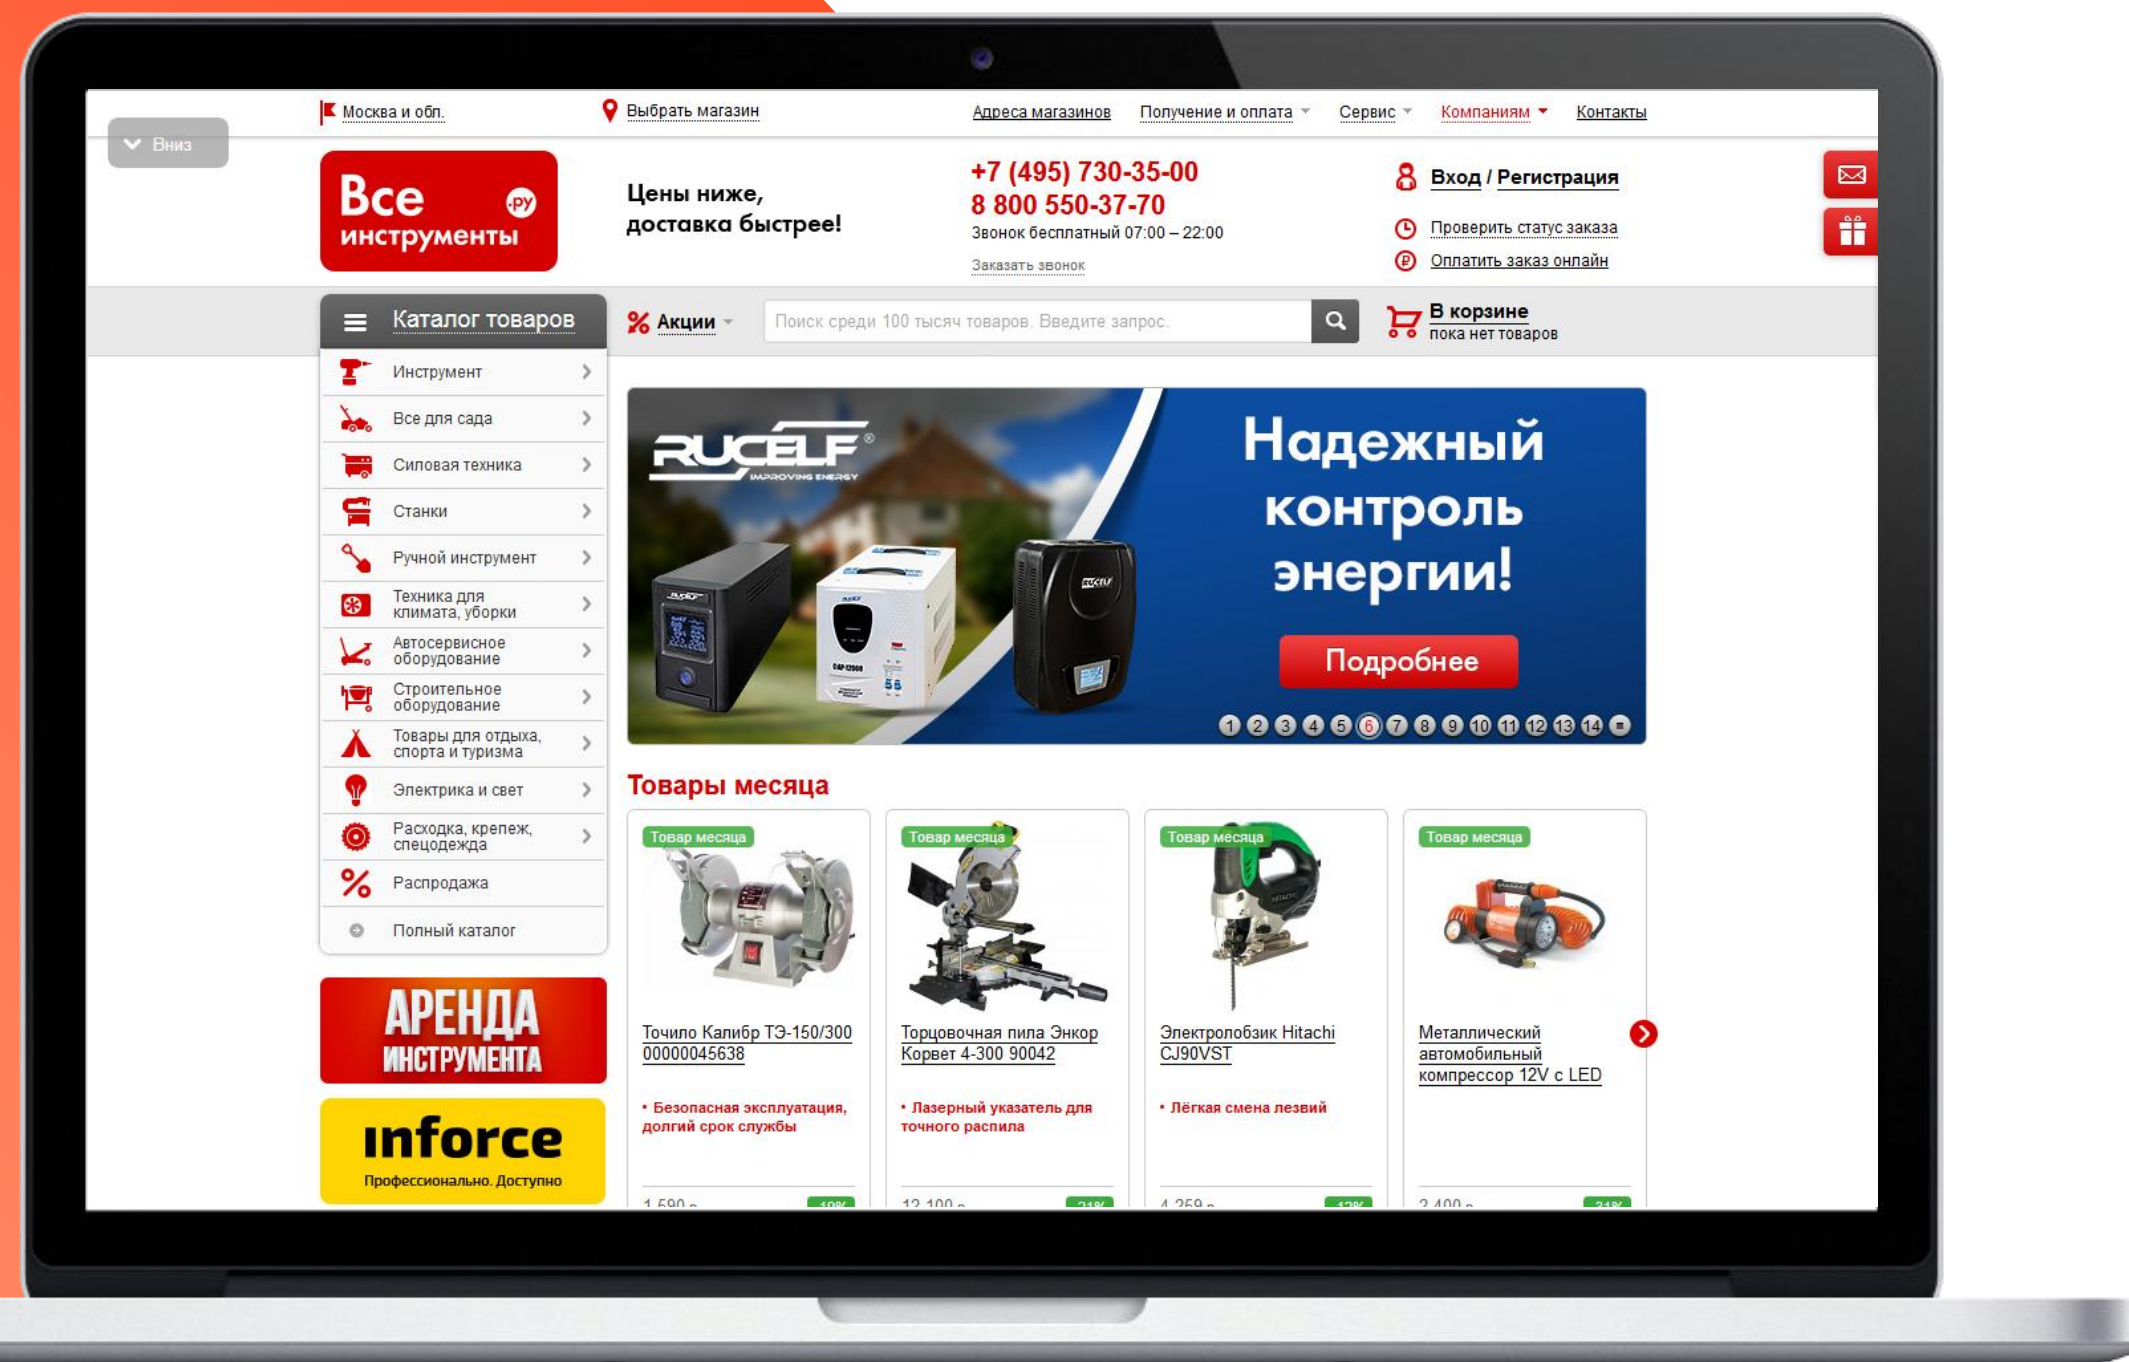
Вниз

Москва и обл.

Выбрать магазин

Адреса магазинов Получение и оплата Сервис Компаниям Контакты

Все .ру инструменты

Цены ниже, доставка быстрее!

+7 (495) 730-35-00
8 800 550-37-70
Звонок бесплатный 07:00 – 22:00
Заказать звонок

Вход / Регистрация
Проверить статус заказа
Оплатить заказ онлайн

Каталог товаров

Акции

Поиск среди 100 тысяч товаров. Введите запрос.

В корзине
пока нет товаров

Инструмент
Все для сада
Силовая техника
Станки
Ручной инструмент
Техника для климата, уборки
Автосервисное оборудование
Строительное оборудование
Товары для отдыха, спорта и туризма
Электрика и свет
Расходка, крепеж, спецодежда
Распродажа
Полный каталог

RUCELF
IMPROVING ENERGY

Надежный контроль энергии!

Подробнее

1 2 3 4 5 6 7 8 9 10 11 12 13 14

Товары месяца

Товар месяца
Точило Калибр ТЭ-150/300 00000045638
• Безопасная эксплуатация, долгий срок службы

Товар месяца
Торцовочная пила Энкор Корвет 4-300 90042
• Лазерный указатель для точного распила

Товар месяца
Электролобзик Hitachi CJ90VST
• Лёгкая смена лезвий

Товар месяца
Металлический автомобильный компрессор 12V с LED

АРЕНДА ИНСТРУМЕНТА

inforce
Профессионально. Доступно